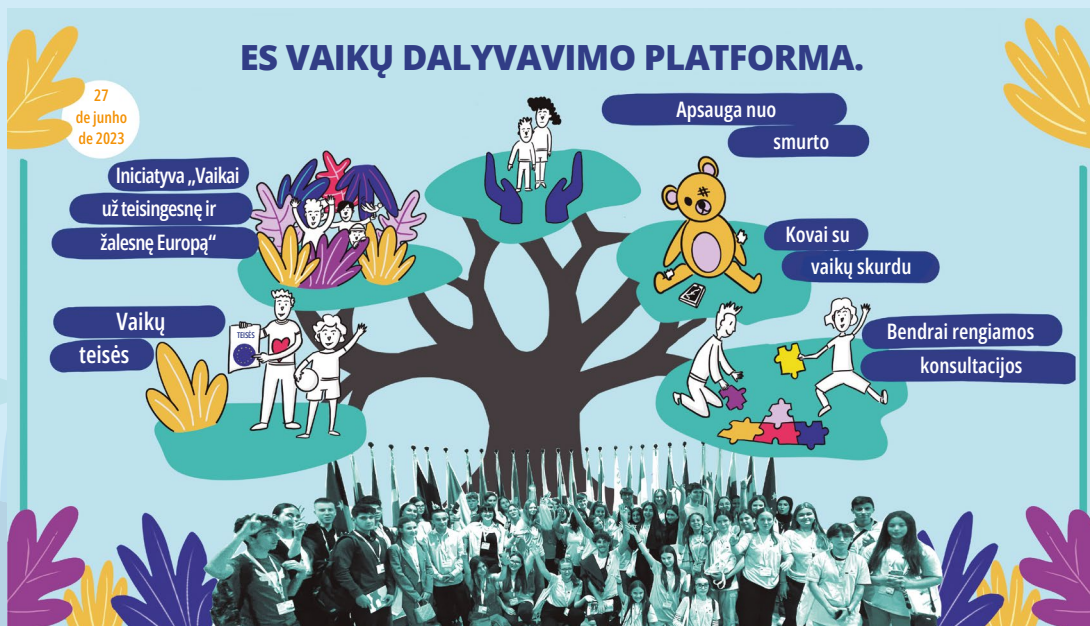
ES VAIKŲ DALYVAVIMO PLATFORMA.

27 de junho de 2023

Apsauga nuo smurto

Iniciatyva „Vaikai už teisingesnę ir žalesnę Europą“

Kovai su vaikų skurdu

Vaikų teisės

TEISĖS

Bendrai rengiamos konsultacijos